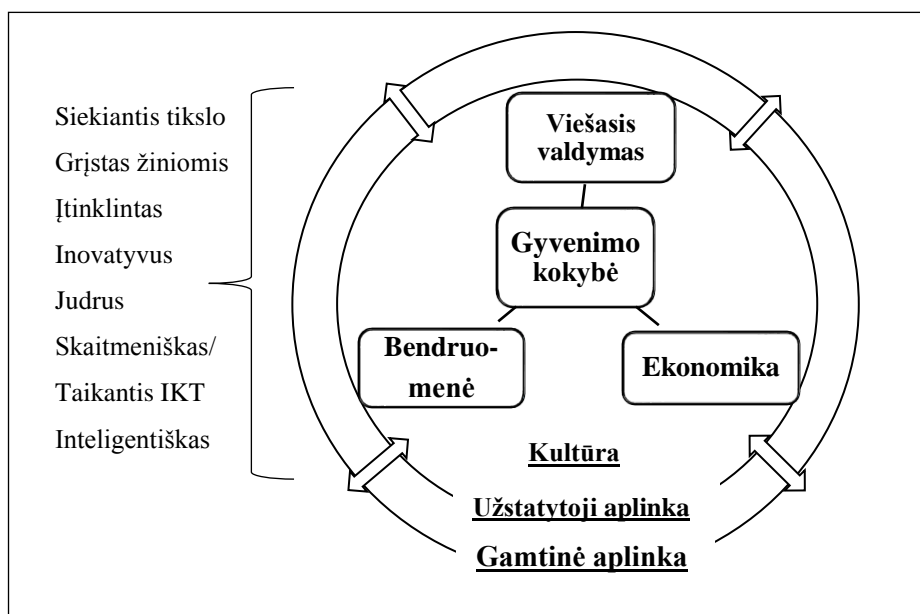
Siekiantis tikslo
Grįstas žiniomis
Įtinklintas
Inovatyvus
Judrus
Skaitmeniškas/
Taikantis IKT
Inteligentiškas

Viešasis valdymas

Gyvenimo kokybė

Bendruomenė

Ekonomika

Kultūra

Užstatytoji aplinka

Gamtinė aplinka